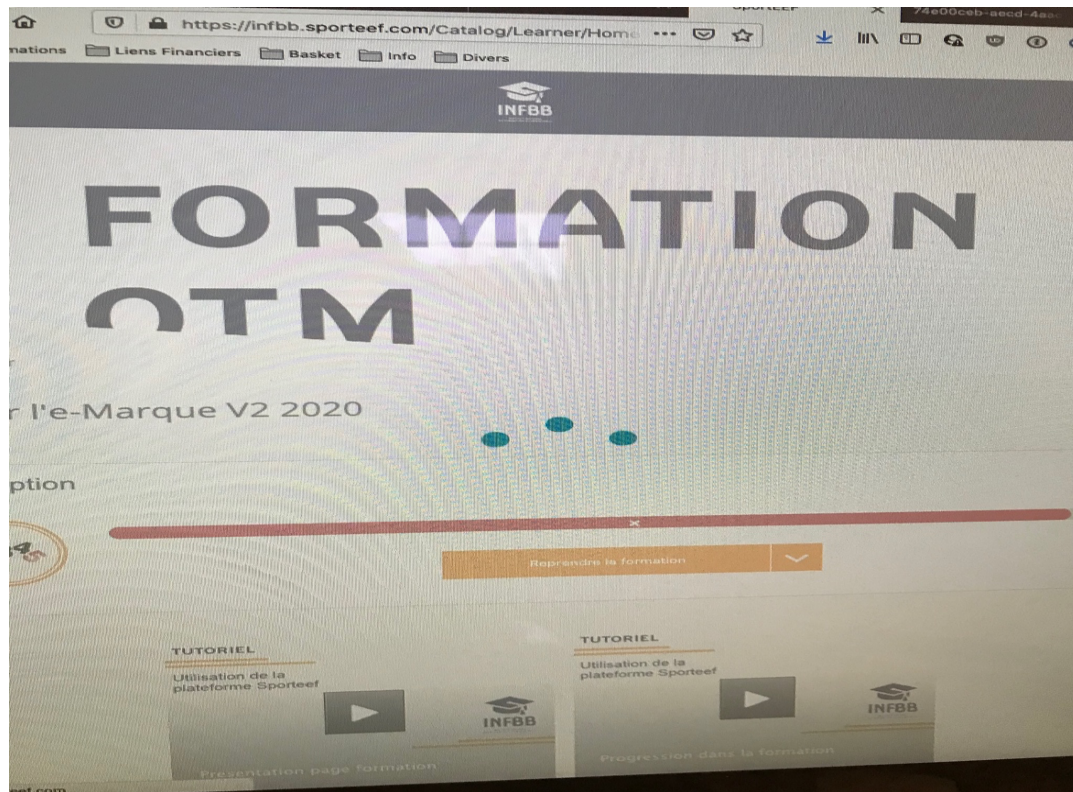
https://infbb.sporteef.com/Catalog/Learner/Home ···

74e00ceb-aecd-4aa

nations Liens Financiers Basket Info Divers

INFBB

FORMATION OTM

r l'e-Marque V2 2020

ption

Reprendre la formation

TUTORIEL

Utilisation de la plateforme Sporteef

INFBB

Présentation page formation

TUTORIEL

Utilisation de la plateforme Sporteef

INFBB

Progression dans la formation

eef.com